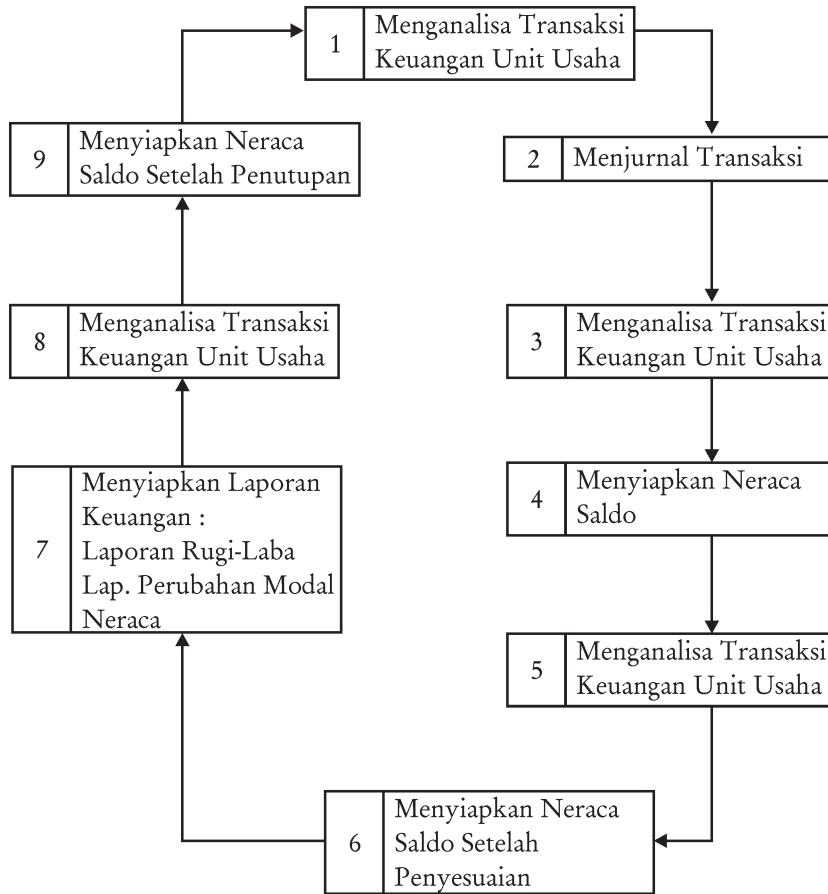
1 Menganalisa Transaksi Keuangan Unit Usaha

2 Menjurnal Transaksi

3 Menganalisa Transaksi Keuangan Unit Usaha

4 Menyiapkan Neraca Saldo

5 Menganalisa Transaksi Keuangan Unit Usaha

6 Menyiapkan Neraca Saldo Setelah Penyesuaian

7 Menyiapkan Laporan Keuangan : Laporan Rugi-Laba Lap. Perubahan Modal Neraca

8 Menganalisa Transaksi Keuangan Unit Usaha

9 Menyiapkan Neraca Saldo Setelah Penutupan